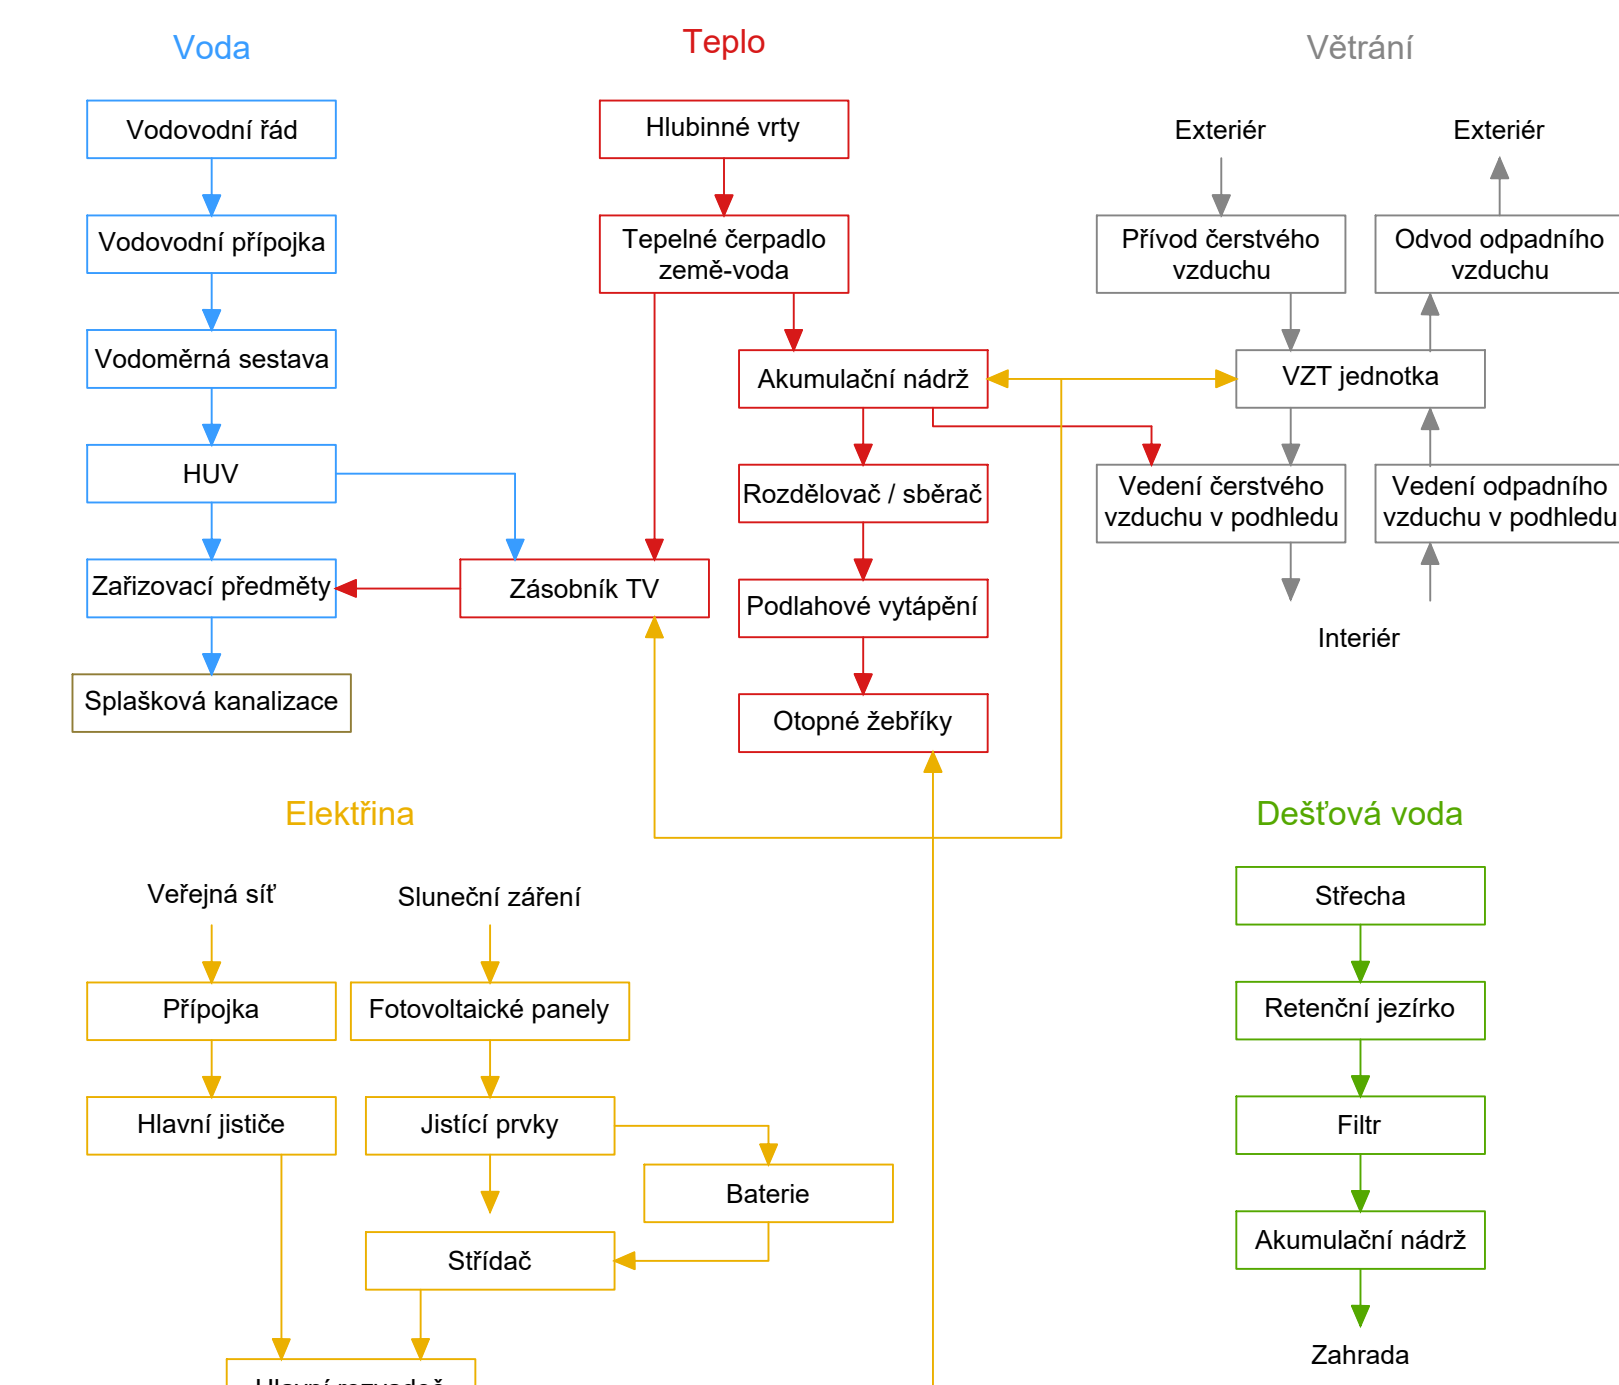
Voda

Vodovodní řád

Vodovodní přípojka

Vodoměrná sestava

HUV

Zařizovací předměty

Splašková kanalizace

Teplo

Hlubinné vrty

Tepelné čerpadlo země-voda

Akumulační nádrž

Rozdělovač / sběrač

Podlahové vytápění

Otopné žebříky

Zásobník TV

Větrání

Exteriér

Exteriér

Přívod čerstvého vzduchu

Odvod odpadního vzduchu

VZT jednotka

Vedení čerstvého vzduchu v podhledu

Vedení odpadního vzduchu v podhledu

Interiér

Elektřina

Veřejná síť

Sluneční záření

Přípojka

Fotovoltaické panely

Hlavní jističe

Jistící prvky

Baterie

Střídač

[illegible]

Dešťová voda

Střecha

Retenční jezírko

Filtr

Akumulační nádrž

Zahrada